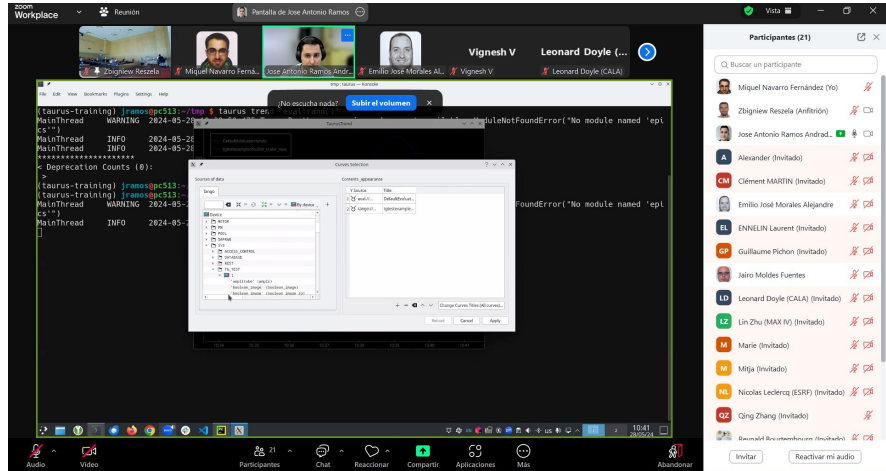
zoom Workplace
Reunión
Pantalla de Jose Antonio Ramos
Vista
Zbigniew Reszela
Miquel Navarro Fernández
Jose Antonio Ramos Andr...
Emilio José Morales Al...
Vignesh V
Leonard Doyle (CALA)
Vignesh V
Leonard Doyle (...
File Edit View Bookmarks Plugins Settings Help
tmp : taurus — Konsole
¿No escucha nada?
Subir el volumen
(taurus-training) jramos@pc513:~/tmp$ taurus tre
MainThread WARNING 2024-05-28 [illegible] ModuleNotFoundError("No module named 'epics'")
MainThread INFO 2024-05-28
MainThread INFO 2024-05-28
*********************
< Deprecation Counts (0):
>
(taurus-training) jramos@pc513:~/tmp$
(taurus-training) jramos@pc513:~/tmp$
MainThread WARNING 2024-05-2 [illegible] ModuleNotFoundError("No module named 'epics'")
MainThread INFO 2024-05-2
TaurusTrend
Curves Selection
Sources of data
Tango
Device
MOTOR
PC
POOL
SERVER
SYS
ACCESS_CONTROL
DATABASE
REST
TG_TEST
1
ampliude (ampli)
boolean_image (boolean_image)
boolean_image_ro (boolean_image_ro)
Contents_appearance
Source Title
eval://... DefaultEval...
tango://... tgtest/sample...
Change Curves Titles (All curves)...
Reload Cancel Apply
10:41 28/05/24
Participantes (21)
Buscar un participante
Miquel Navarro Fernández (Yo)
Zbigniew Reszela (Anfitrión)
Jose Antonio Ramos Andrad...
Alexander (Invitado)
Clément MARTIN (Invitado)
Emilio José Morales Alejandre
ENNELIN Laurent (Invitado)
Guillaume Pichon (Invitado)
Jairo Moldes Fuentes
Leonard Doyle (CALA) (Invitado)
Lin Zhu (MAX IV) (Invitado)
Marie (Invitado)
Mitja (Invitado)
Nicolas Leclercq (ESRF) (Invitado)
Qing Zhang (Invitado)
Reynald Bourtembourg (Invitado)
Invitar
Reactivar mi audio
Audio
Video
21
Participantes
Chat
Reaccionar
Compartir
Aplicaciones
Más
Abandonar